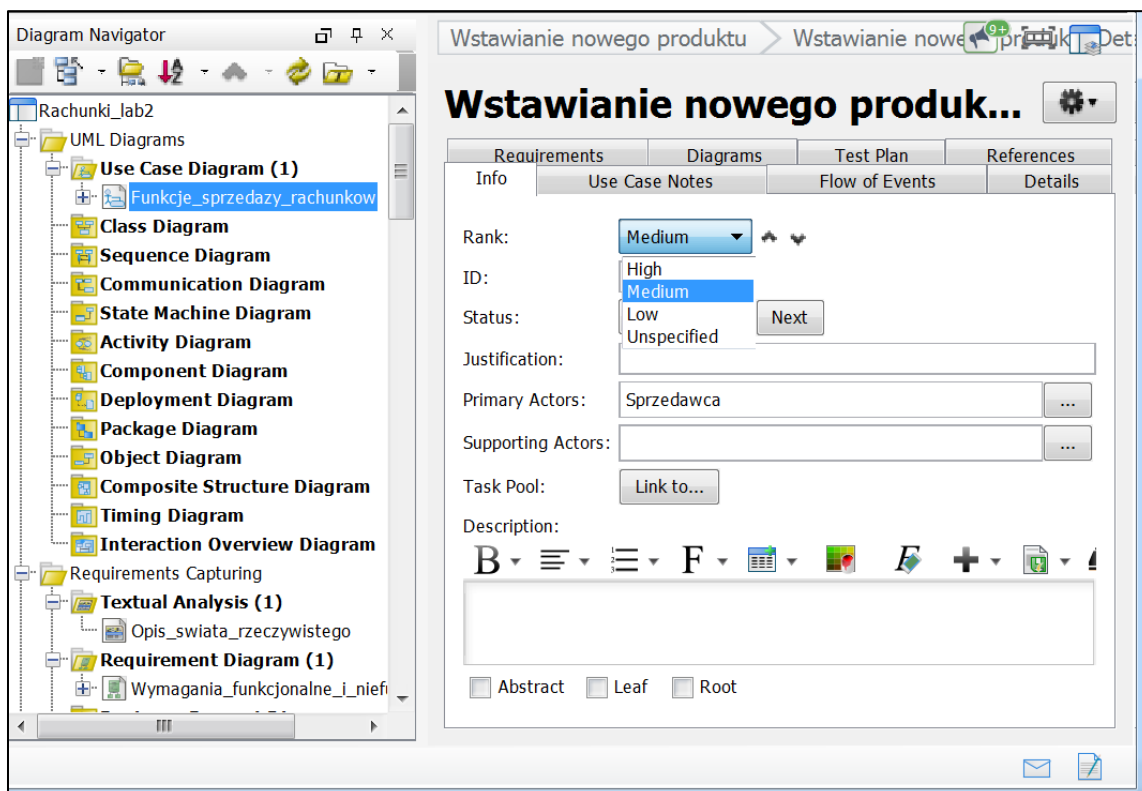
Diagram Navigator

Rachunki_lab2
UML Diagrams
Use Case Diagram (1)
Funkcje_sprzedazy_rachunkow
Class Diagram
Sequence Diagram
Communication Diagram
State Machine Diagram
Activity Diagram
Component Diagram
Deployment Diagram
Package Diagram
Object Diagram
Composite Structure Diagram
Timing Diagram
Interaction Overview Diagram
Requirements Capturing
Textual Analysis (1)
Opis_swiata_rzeczywistego
Requirement Diagram (1)
Wymagania_funkcjonalne_i_niefu

Wstawianie nowego produktu > Wstawianie nowe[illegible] produk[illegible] Det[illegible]
9+

Wstawianie nowego produk...

Requirements | Diagrams | Test Plan | References
Info | Use Case Notes | Flow of Events | Details

Rank: Medium
High
Medium
Low
Unspecified
ID:
Status: Next
Justification:
Primary Actors: Sprzedawca ...
Supporting Actors: ...
Task Pool: Link to...
Description:
B F
Abstract Leaf Root